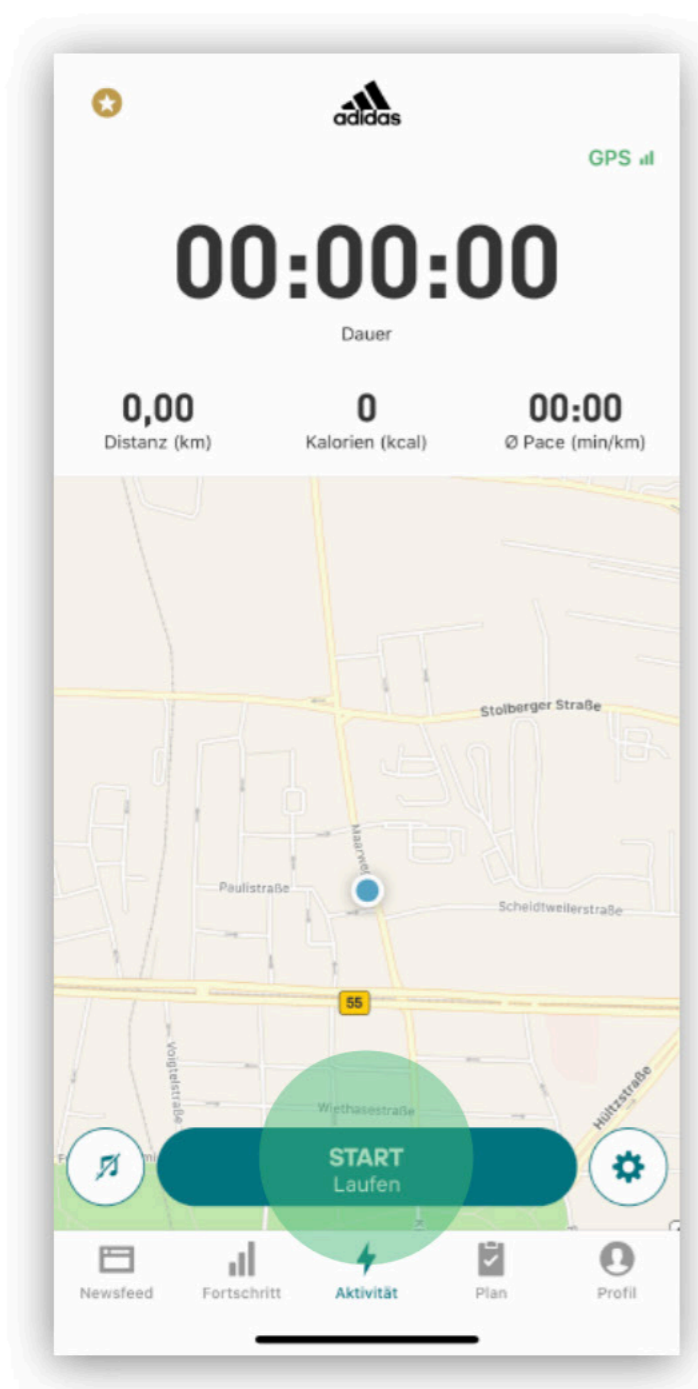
adidas

GPS

00:00:00
Dauer

0,00
Distanz (km)

0
Kalorien (kcal)

00:00
Ø Pace (min/km)

Stolberger Straße
Maarweg
Paulistraße
Scheidtweilerstraße
55
Voigtelstraße
Wiethasestraße
Hültzstraße

START
Laufen

Newsfeed
Fortschritt
Aktivität
Plan
Profil